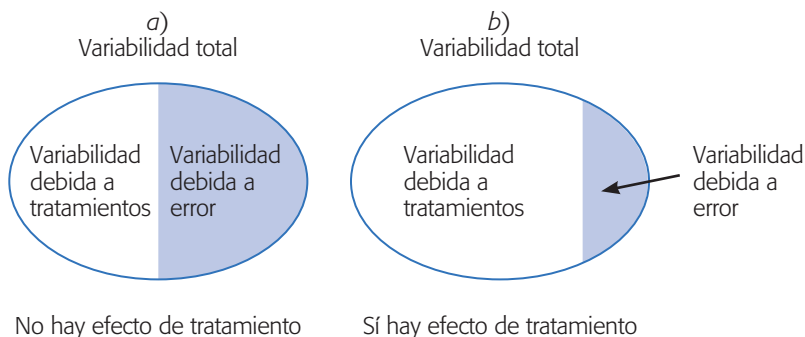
a)
Variabilidad total

Variabilidad debida a tratamientos

Variabilidad debida a error

No hay efecto de tratamiento

b)
Variabilidad total

Variabilidad debida a tratamientos

Variabilidad debida a error

Sí hay efecto de tratamiento